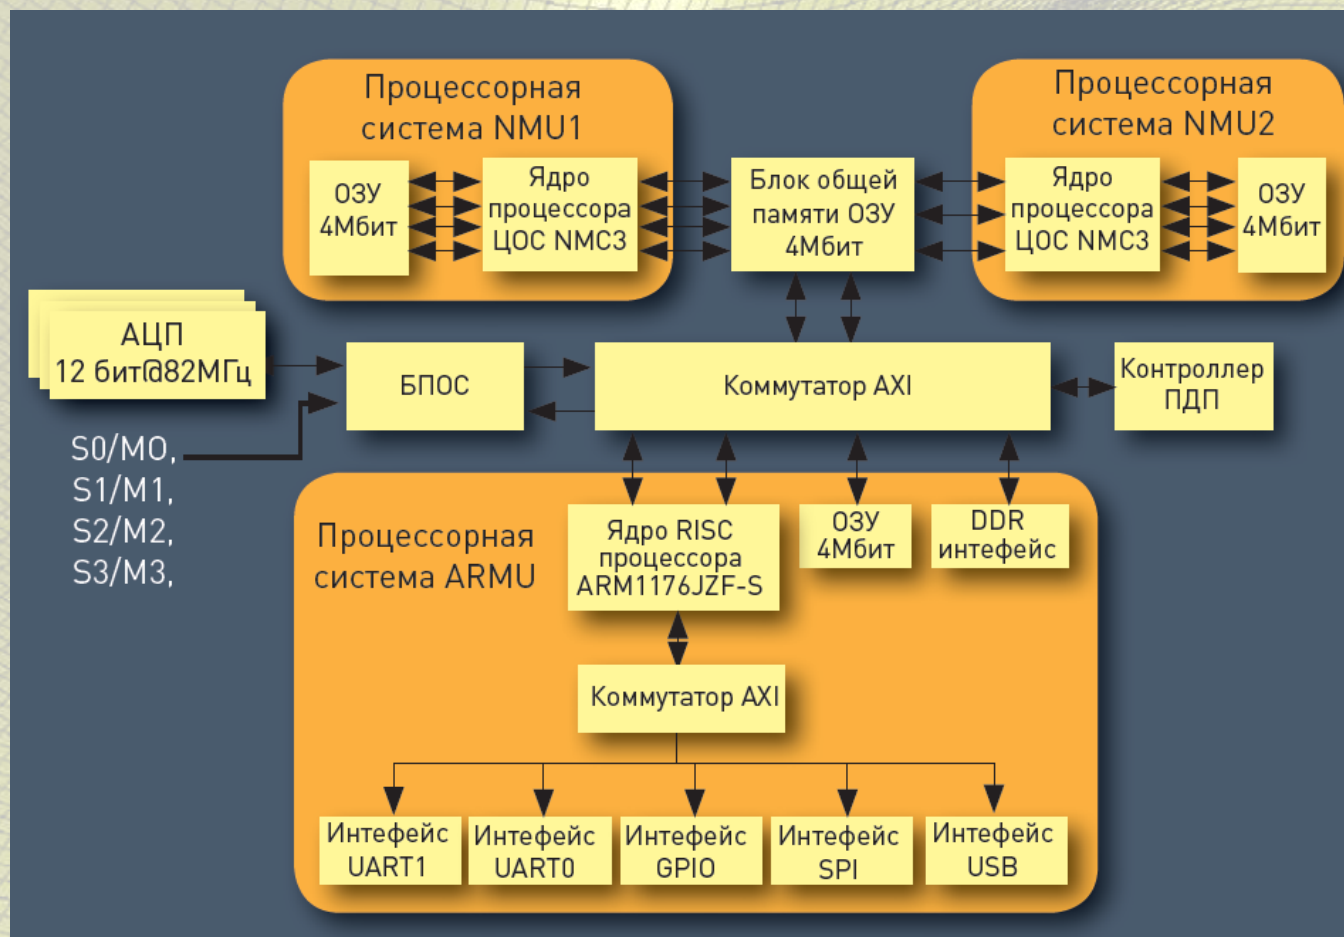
Процессорная система NMU1

ОЗУ 4Мбит

Ядро процессора ЦОС NMC3

Блок общей памяти ОЗУ 4Мбит

Процессорная система NMU2

Ядро процессора ЦОС NMC3

ОЗУ 4Мбит

АЦП 12 бит@82МГц

БПОС

Коммутатор AXI

Контроллер ПДП

S0/M0,
S1/M1,
S2/M2,
S3/M3,

Процессорная система ARMU

Ядро RISC процессора ARM1176JZF-S

ОЗУ 4Мбит

DDR интефейс

Коммутатор AXI

Интефейс UART1

Интефейс UART0

Интефейс GPIO

Интефейс SPI

Интефейс USB